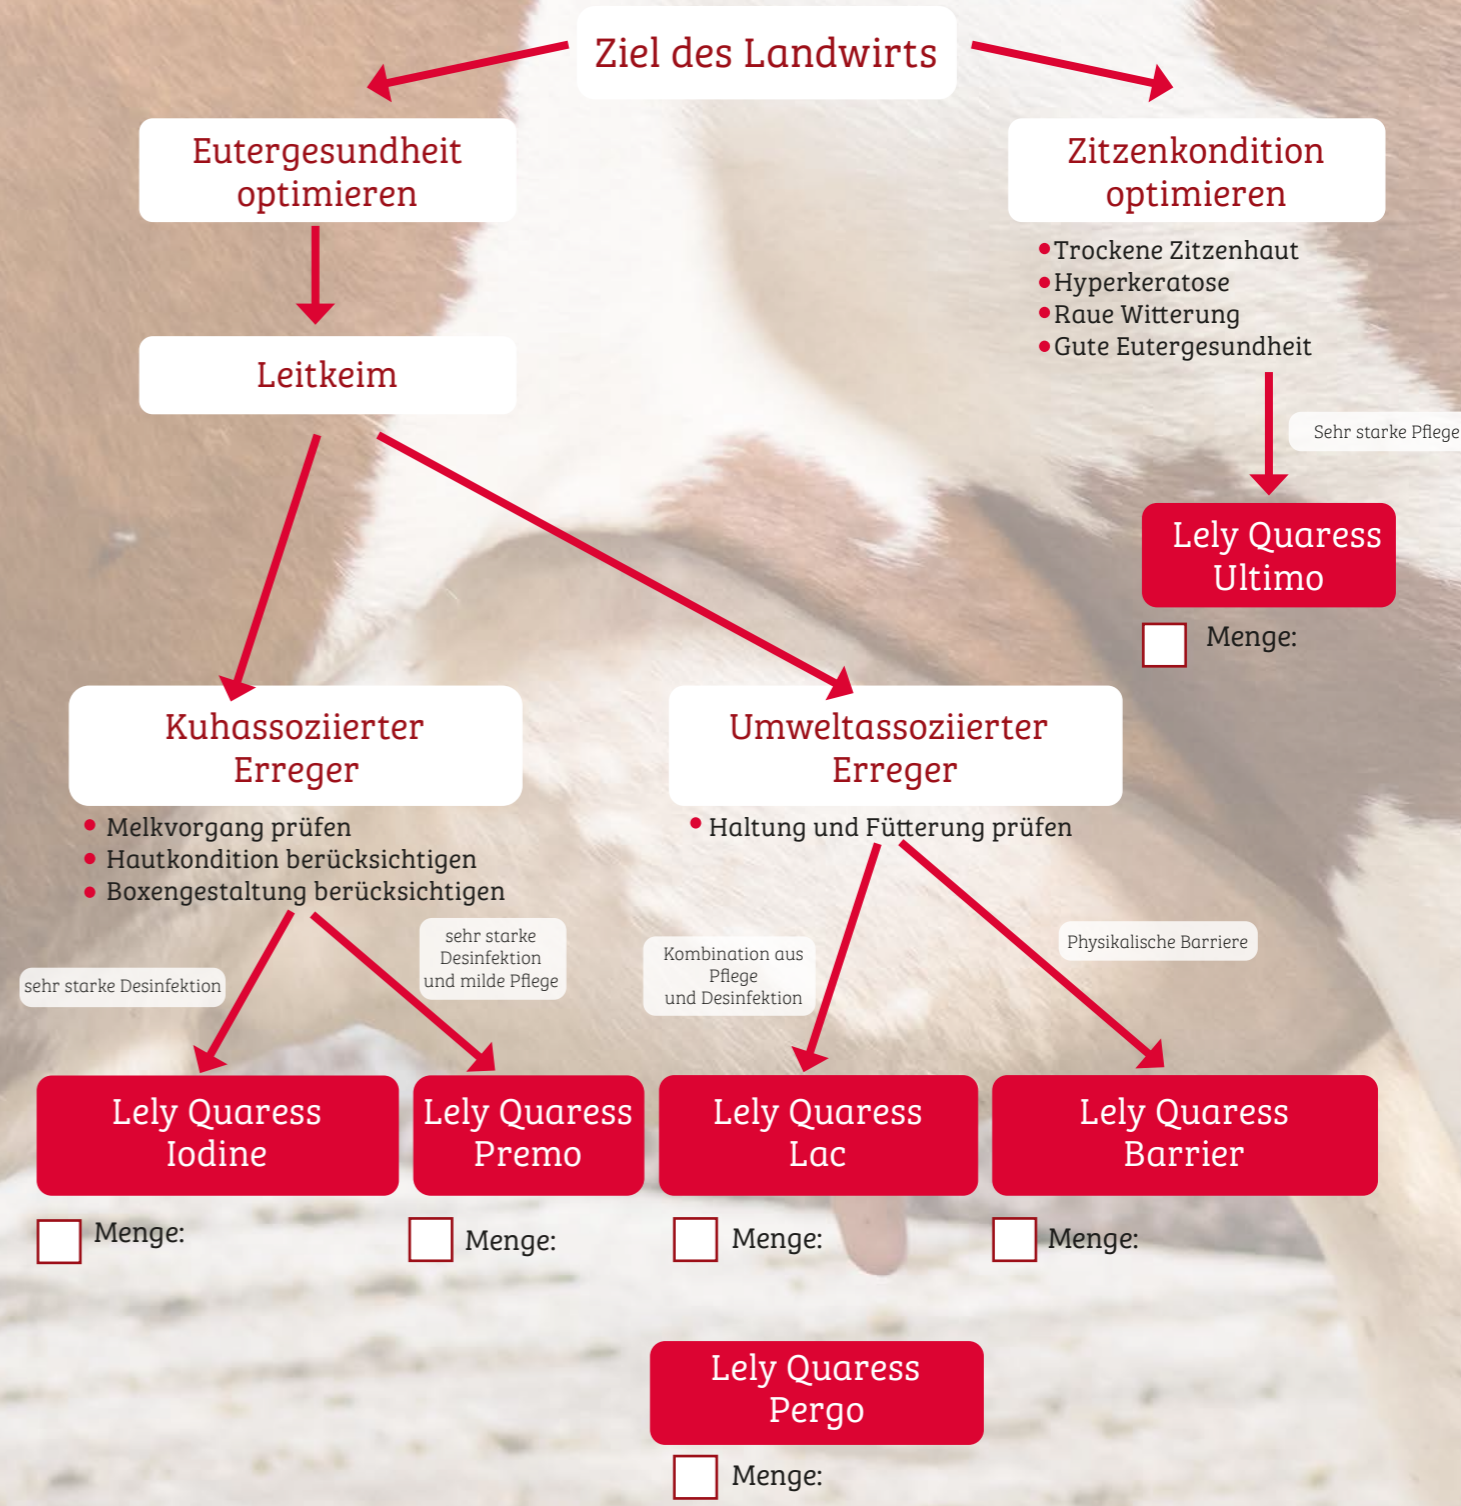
Ziel des Landwirts

Eutergesundheit optimieren

Zitzenkondition optimieren

- Trockene Zitzenhaut
- Hyperkeratose
- Raue Witterung
- Gute Eutergesundheit

Leitkeim

Sehr starke Pflege

Lely Quaress Ultimo

Menge:

Kuhassoziierter Erreger

- Melkvorgang prüfen
- Hautkondition berücksichtigen
- Boxengestaltung berücksichtigen

Umweltassoziierter Erreger

- Haltung und Fütterung prüfen

sehr starke Desinfektion

sehr starke Desinfektion und milde Pflege

Kombination aus Pflege und Desinfektion

Physikalische Barriere

Lely Quaress Iodine

Menge:

Lely Quaress Premo

Menge:

Lely Quaress Lac

Menge:

Lely Quaress Barrier

Menge:

Lely Quaress Pergo

Menge: